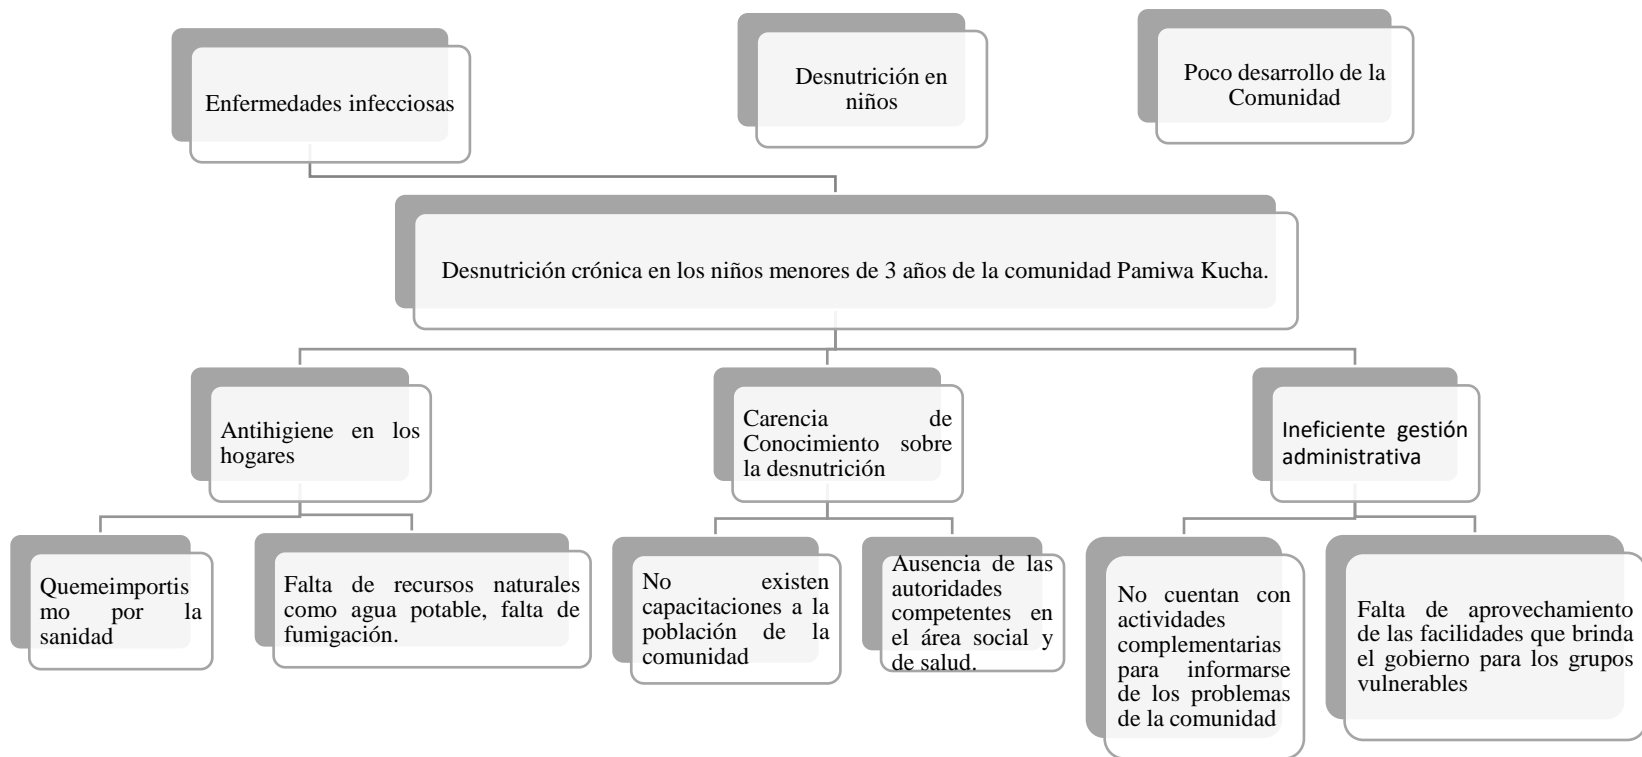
Enfermedades infecciosas

Desnutrición en niños

Poco desarrollo de la Comunidad

Desnutrición crónica en los niños menores de 3 años de la comunidad Pamiwa Kucha.

Antihigiene en los hogares

Carencia de Conocimiento sobre la desnutrición

Ineficiente gestión administrativa

Quemeimportismo por la sanidad

Falta de recursos naturales como agua potable, falta de fumigación.

No existen capacitaciones a la población de la comunidad

Ausencia de las autoridades competentes en el área social y de salud.

No cuentan con actividades complementarias para informarse de los problemas de la comunidad

Falta de aprovechamiento de las facilidades que brinda el gobierno para los grupos vulnerables